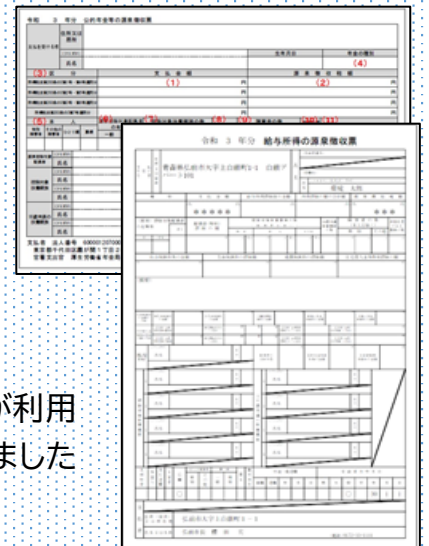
令和　3　年分　公的年金等の源泉徴収票

支払を受ける者

住所又は居所

氏名

（受給者番号）

生年月日

年金の種別

(4)

(3)

支払金額

(1)

源泉徴収税額

(2)

円

円

円

円

円

円

支払者

法人番号

令和　3　年分　給与所得の源泉徴収票

青森県弘前市大字上白銀町1-1　白銀アパート2号

弘前　太郎

弘前市大字上白銀町１－１

弘前市長　櫻田　宏

が利用

ました